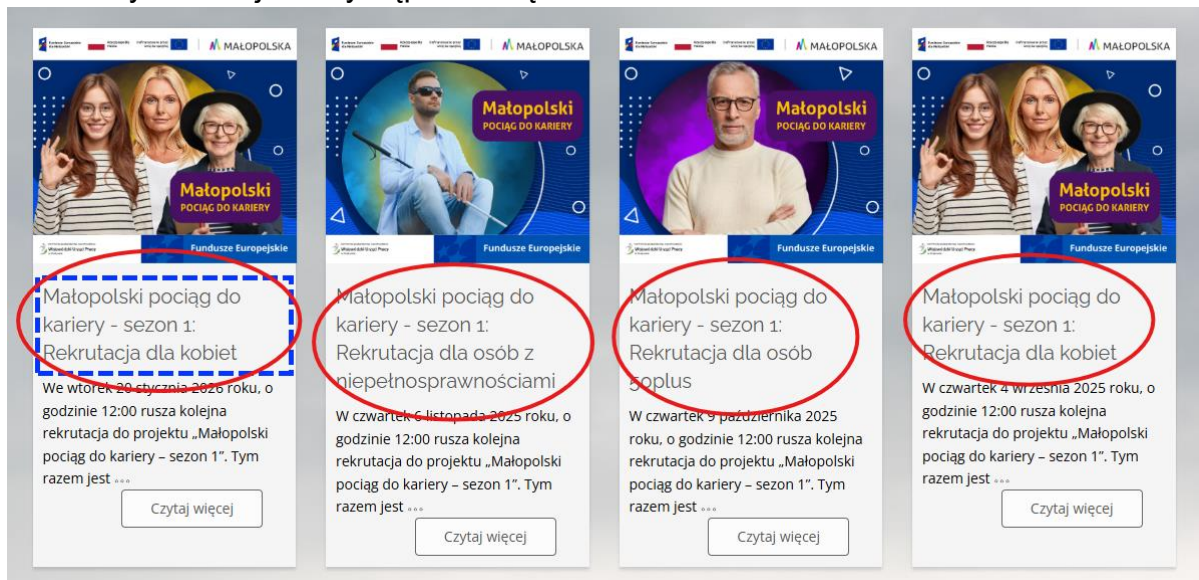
MAŁOPOLSKA

Małopolski
POCIĄG DO KARIERY

Fundusze Europejskie

Małopolski pociąg do kariery - sezon 1: Rekrutacja dla kobiet

We wtorek 20 stycznia 2026 roku, o godzinie 12:00 rusza kolejna rekrutacja do projektu „Małopolski pociąg do kariery – sezon 1". Tym razem jest ...

Czytaj więcej

MAŁOPOLSKA

Małopolski
POCIĄG DO KARIERY

Fundusze Europejskie

Małopolski pociąg do kariery - sezon 1: Rekrutacja dla osób z niepełnosprawnościami

W czwartek 6 listopada 2025 roku, o godzinie 12:00 rusza kolejna rekrutacja do projektu „Małopolski pociąg do kariery – sezon 1". Tym razem jest ...

Czytaj więcej

MAŁOPOLSKA

Małopolski
POCIĄG DO KARIERY

Fundusze Europejskie

Małopolski pociąg do kariery - sezon 1: Rekrutacja dla osób 50plus

W czwartek 9 października 2025 roku, o godzinie 12:00 rusza kolejna rekrutacja do projektu „Małopolski pociąg do kariery – sezon 1". Tym razem jest ...

Czytaj więcej

MAŁOPOLSKA

Małopolski
POCIĄG DO KARIERY

Fundusze Europejskie

Małopolski pociąg do kariery - sezon 1: Rekrutacja dla kobiet

W czwartek 4 września 2025 roku, o godzinie 12:00 rusza kolejna rekrutacja do projektu „Małopolski pociąg do kariery – sezon 1". Tym razem jest ...

Czytaj więcej